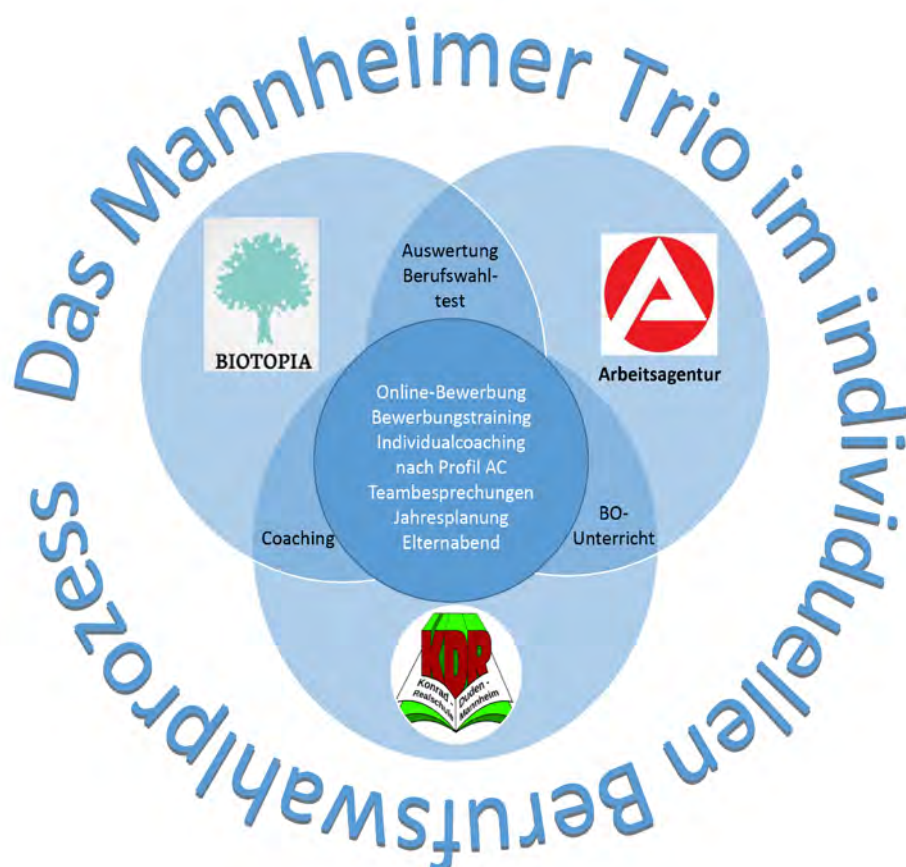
Das Mannheimer Trio im individuellen Berufswahlprozess

BIOTOPIA

Auswertung Berufswahltest

Arbeitsagentur

Online-Bewerbung
Bewerbungstraining
Individualcoaching nach Profil AC
Teambesprechungen
Jahresplanung
Elternabend

Coaching

BO-Unterricht

KDR
Konrad-Duden-Realschule Mannheim